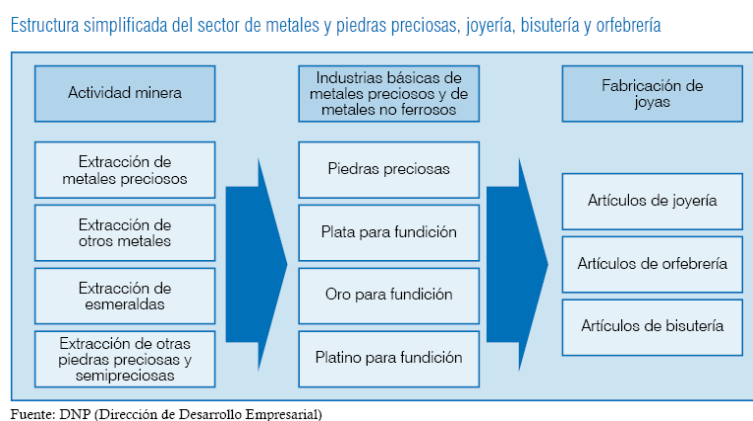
Estructura simplificada del sector de metales y piedras preciosas, joyería, bisutería y orfebrería

Actividad minera

Extracción de metales preciosos

Extracción de otros metales

Extracción de esmeraldas

Extracción de otras piedras preciosas y semipreciosas

Industrias básicas de metales preciosos y de metales no ferrosos

Piedras preciosas

Plata para fundición

Oro para fundición

Platino para fundición

Fabricación de joyas

Artículos de joyería

Artículos de orfebrería

Artículos de bisutería

Fuente: DNP (Dirección de Desarrollo Empresarial)